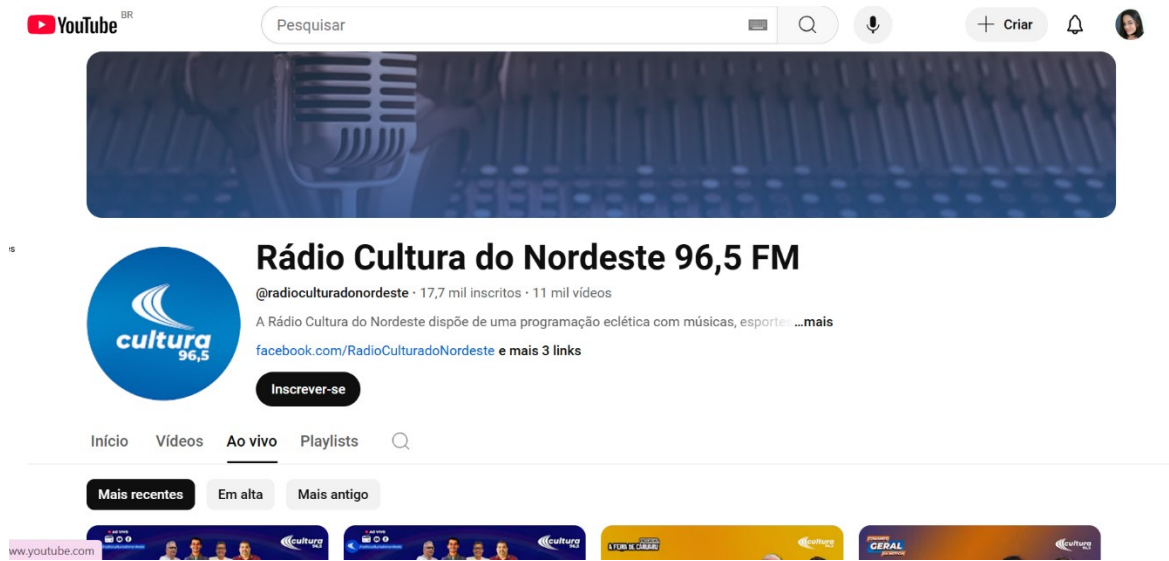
YouTube BR

Pesquisar

Criar

cultura 96,5

Rádio Cultura do Nordeste 96,5 FM

@radioculturadonordeste · 17,7 mil inscritos · 11 mil vídeos

A Rádio Cultura do Nordeste dispõe de uma programação eclética com músicas, esportes ...mais

facebook.com/RadioCulturadoNordeste e mais 3 links

Inscrever-se

Início Vídeos Ao vivo Playlists

Mais recentes Em alta Mais antigo

cultura 96,5

cultura 96,5

A FEIRA DE CARUARU cultura 96,5

GERAL cultura 96,5

www.youtube.com